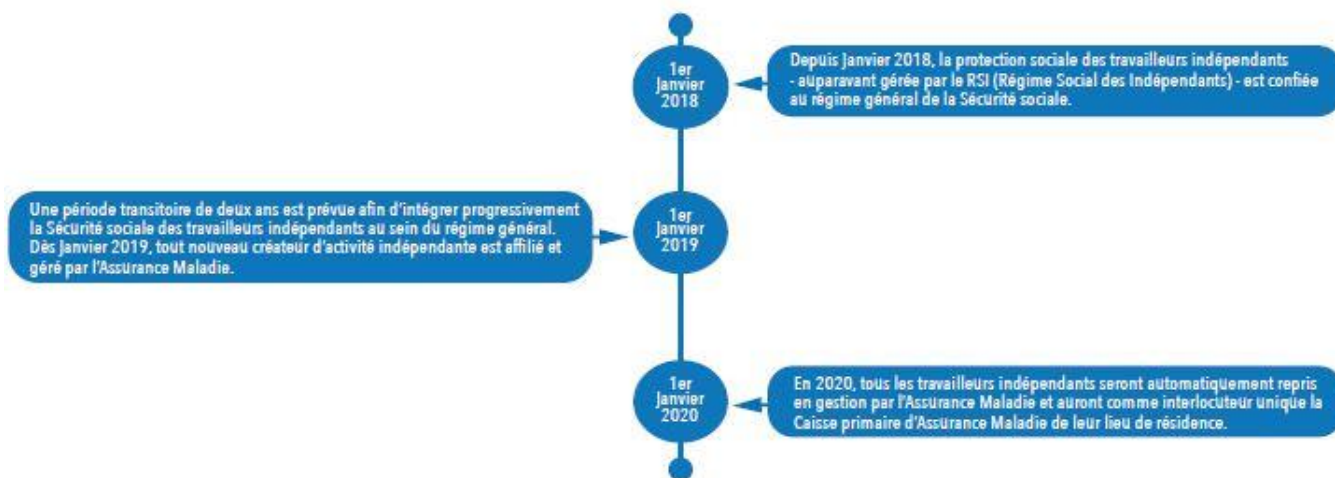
1er Janvier 2018

Depuis Janvier 2018, la protection sociale des travailleurs indépendants - auparavant gérée par le RSI (Régime Social des Indépendants) - est confiée au régime général de la Sécurité sociale.

Une période transitoire de deux ans est prévue afin d'intégrer progressivement la Sécurité sociale des travailleurs indépendants au sein du régime général. Dès Janvier 2019, tout nouveau créateur d'activité indépendante est affilié et géré par l'Assurance Maladie.

1er Janvier 2019

1er Janvier 2020

En 2020, tous les travailleurs indépendants seront automatiquement repris en gestion par l'Assurance Maladie et auront comme interlocuteur unique la Caisse primaire d'Assurance Maladie de leur lieu de résidence.